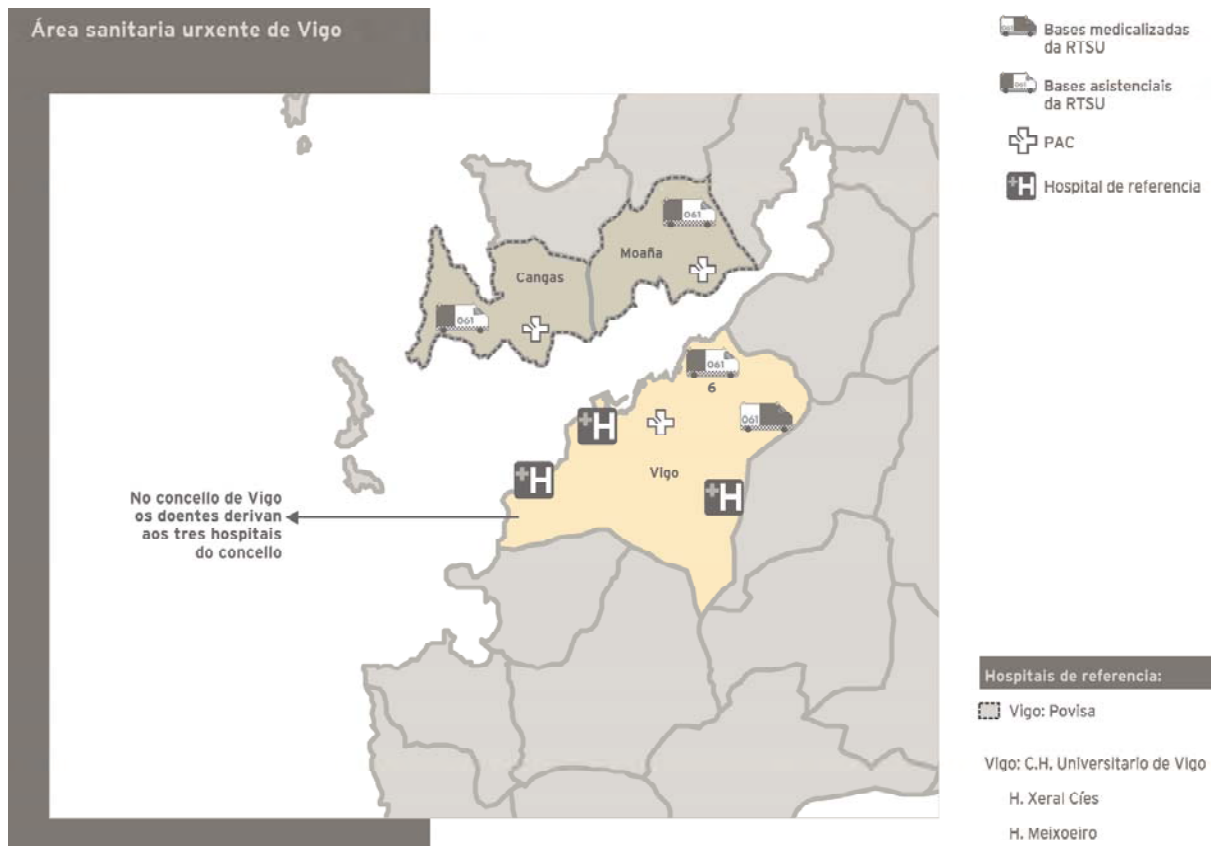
Área sanitaria urxente de Vigo

Bases medicalizadas da RTSU

Bases asistenciais da RTSU

PAC

Hospital de referencia

061

Moaña

Cangas

061

061

061

6

061

Vigo

No concello de Vigo os doentes derivan aos tres hospitais do concello

Hospitais de referencia:

Vigo: Povisa

Vigo: C.H. Universitario de Vigo

H. Xeral Cíes

H. Meixoeiro